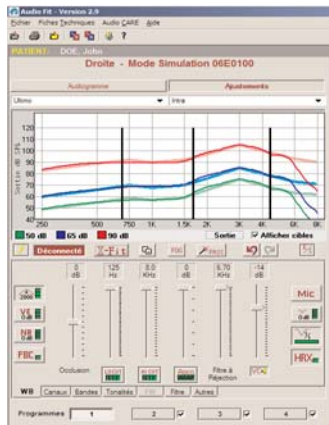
Audio Fit - Version 2.9
Fichier Fiches Techniques Audio CARE Aide
PATIENT: DOE, John
Droite - Mode Simulation 06E0100
Audiogramme
Ajustements
Ultimo
Intra
120
110
100
90
80
70
60
50
40
Sortie dB SPL
250
500
750
1K
1.5K
2K
3K
4K
6K
8K
50 dB
65 dB
90 dB
Sortie
Afficher cibles
Déconnecté
0 dB
125 Hz
5.0 KHz
0 dB
5.70 KHz
-14 dB
Occlusion
Filtre & Réjection
Mic
WB
Canaux
Bandes
Tonalités
Filtre
Autres
Programmes
1
2
3
4